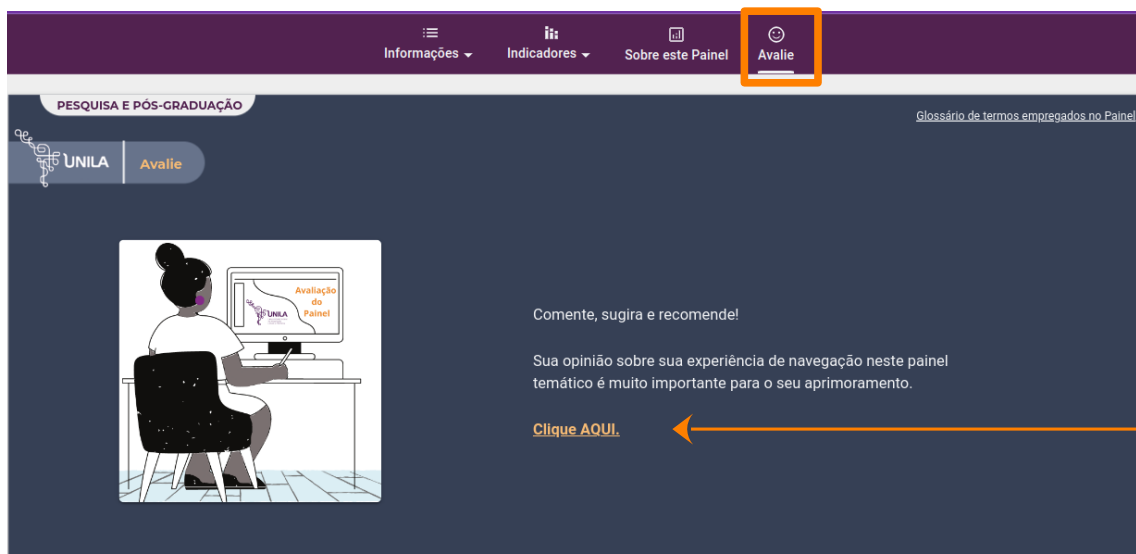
Informações ▾ Indicadores ▾ Sobre este Painel Avalie

PESQUISA E PÓS-GRADUAÇÃO

Glossário de termos empregados no Painel

UNILA Avalie

Avaliação do Painel

UNILA

Comente, sugira e recomende!

Sua opinião sobre sua experiência de navegação neste painel temático é muito importante para o seu aprimoramento.

Clique AQUI.